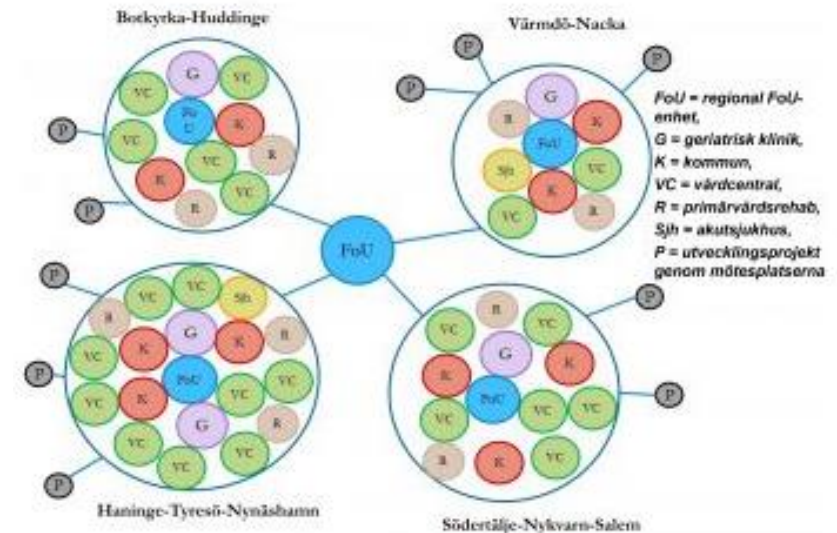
Botkyrka-Huddinge

P
G
VC
VC
FoU
K
VC
VC
R
P
K
VC
R
VC

Värmdö-Nacka

P
P
P
G
R
K
FoU
Sjh
VC
K
VC
R

FoU = regional FoU-enhet,
G = geriatrisk klinik,
K = kommun,
VC = vårdcentral,
R = primärvårdsrehab,
Sjh = akutsjukhus,
P = utvecklingsprojekt genom mötesplatserna

FoU

P
VC
VC
Sjh
R
G
R
VC
K
K
P
VC
FoU
VC
VC
K
G
VC
R
VC
VC
P

Haninge-Tyresö-Nynäshamn

P
R
VC
VC
G
K
P
K
FoU
VC
VC
VC
R
K
VC
P

Södertälje-Nykvarn-Salem